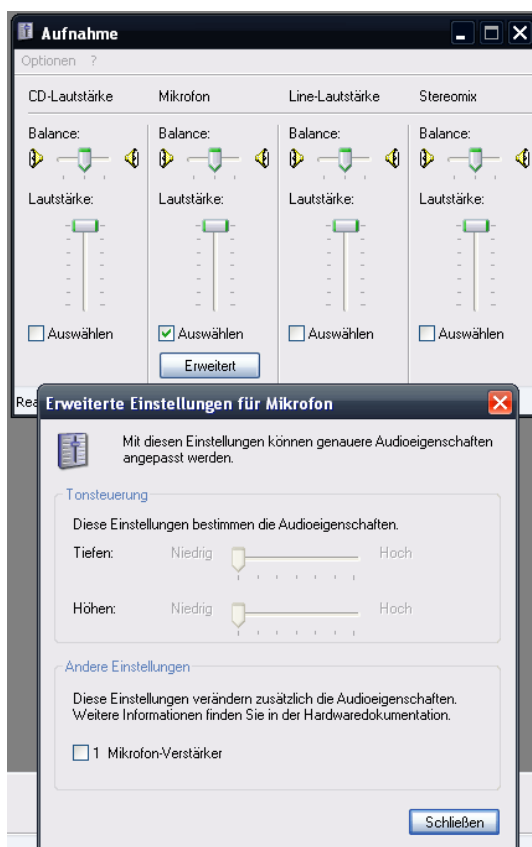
Aufnahme

Optionen ?

CD-Lautstärke

Balance:

Lautstärke:

Auswählen

Mikrofon

Balance:

Lautstärke:

Auswählen

Erweitert

Line-Lautstärke

Balance:

Lautstärke:

Auswählen

Stereomix

Balance:

Lautstärke:

Auswählen

Rea

Erweiterte Einstellungen für Mikrofon

Mit diesen Einstellungen können genauere Audioeigenschaften angepasst werden.

Tonsteuerung

Diese Einstellungen bestimmen die Audioeigenschaften.

Tiefen: Niedrig Hoch

Höhen: Niedrig Hoch

Andere Einstellungen

Diese Einstellungen verändern zusätzlich die Audioeigenschaften. Weitere Informationen finden Sie in der Hardwaredokumentation.

1 Mikrofon-Verstärker

Schließen